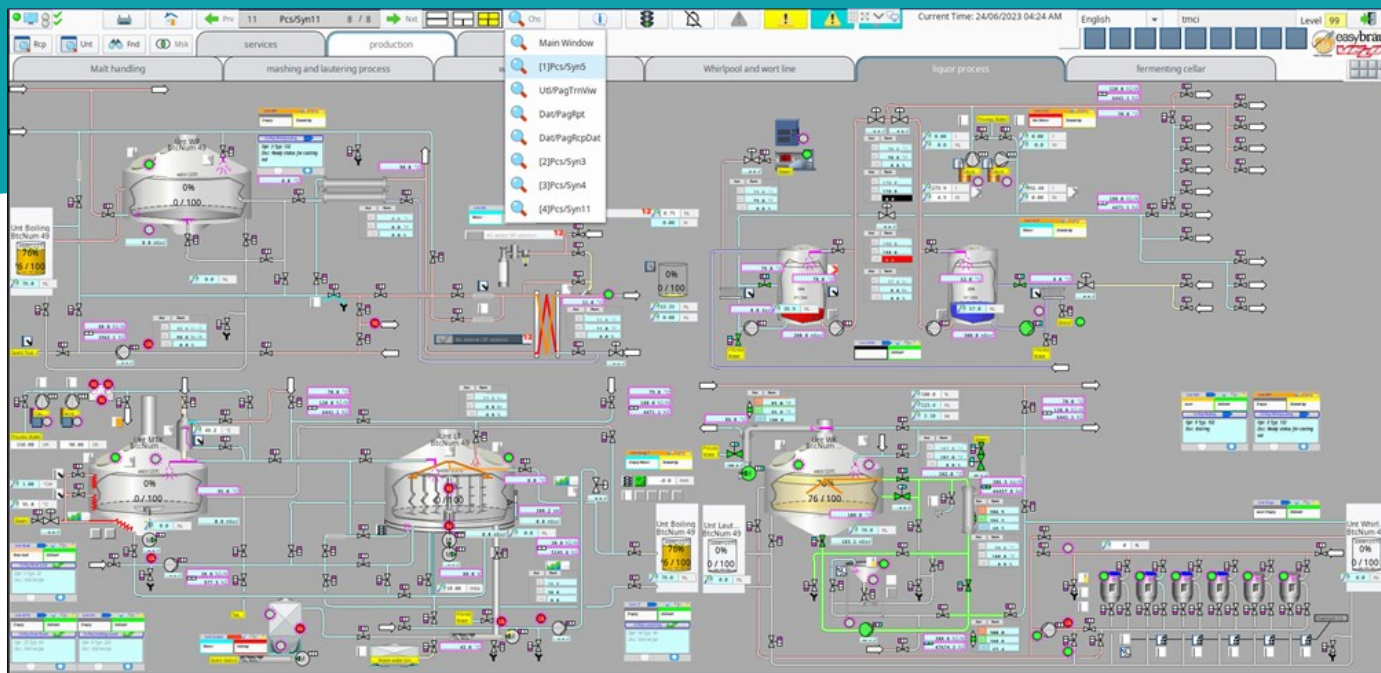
Prv 11 Pcs/Syn11 8 / 8 Nxt Chs

Current Time: 24/06/2023 04:24 AM

English tmci Level 99

easybrau

Rcp Unt Fnd Msk

services production

Main Window
[1]Pcs/Syn5
Utl/PagTrnViw
Dat/PagRpt
Dat/PagRcpDat
[2]Pcs/Syn3
[3]Pcs/Syn4
[4]Pcs/Syn11

Malt handling mashing and lautering process Whirlpool and wort line liquor process fermenting cellar

Unt WP BtcNum 49
0%
0 / 100

Unt Boiling BtcNum 49
76%
76 / 100

0%
0 / 100

Unt MTK BtcNum
0%
0 / 100

Unt LT BtcNum 49
0%
0 / 100

Unt Boiling BtcNum 49
76%
76 / 100

Unt Laut... BtcNum 49
0%
0 / 100

Unt WK BtcNum
76 / 100

Unt Whirl... BtcNum 4
0%
0 / 100